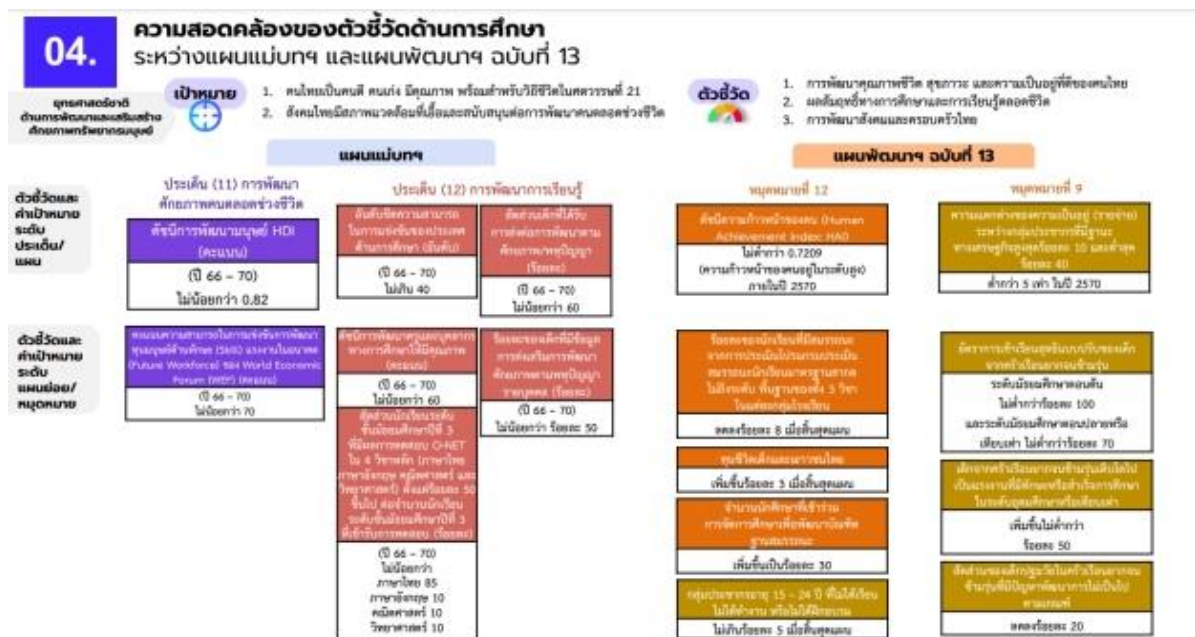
04.

ความสอดคล้องของตัวชี้วัดด้านการศึกษา
ระหว่างแผนแม่บทฯ และแผนพัฒนาฯ ฉบับที่ 13

ยุทธศาสตร์ชาติ ด้านการพัฒนาและเสริมสร้างศักยภาพทรัพยากรมนุษย์

เป้าหมาย
1. คนไทยเป็นคนดี คนเก่ง มีคุณภาพ พร้อมสำหรับวิถีชีวิตในศตวรรษที่ 21
2. สังคมไทยมีสภาพแวดล้อมที่เอื้อและสนับสนุนต่อการพัฒนาคนตลอดช่วงชีวิต

ตัวชี้วัด
1. การพัฒนาคุณภาพชีวิต สุขภาวะ และความเป็นอยู่ที่ดีของคนไทย
2. ผลสัมฤทธิ์ทางการศึกษาและการเรียนรู้ตลอดชีวิต
3. การพัฒนาสังคมและครอบครัวไทย

แผนแม่บทฯ

แผนพัฒนาฯ ฉบับที่ 13

ตัวชี้วัดและค่าเป้าหมาย ระดับประเด็น/แผน

ประเด็น (11) การพัฒนาศักยภาพคนตลอดช่วงชีวิต

ดัชนีการพัฒนามนุษย์ HDI (คะแนน)
(ปี 66 – 70)
ไม่น้อยกว่า 0.82

ประเด็น (12) การพัฒนาการเรียนรู้

อันดับขีดความสามารถในการแข่งขันของประเทศด้านการศึกษา (อันดับ)
(ปี 66 – 70)
ไม่เกิน 40

สัดส่วนเด็กที่ได้รับการส่งต่อการพัฒนาตามศักยภาพ/พหุปัญญา (ร้อยละ)
(ปี 66 – 70)
ไม่น้อยกว่า 60

หมุดหมายที่ 12

ดัชนีความก้าวหน้าของคน (Human Achievement Index: HAI)
ไม่ต่ำกว่า 0.7209
(ความก้าวหน้าของคนอยู่ในระดับสูง)
ภายในปี 2570

หมุดหมายที่ 9

ความแตกต่างของความเป็นอยู่ (รายจ่าย) ระหว่างกลุ่มประชากรที่มีฐานะทางเศรษฐกิจสูงสุดร้อยละ 10 และต่ำสุดร้อยละ 40
ต่ำกว่า 5 เท่า ในปี 2570

ตัวชี้วัดและค่าเป้าหมาย ระดับแผนย่อย/หมุดหมาย

คะแนนความสามารถในการแข่งขันการพัฒนาทุนมนุษย์ด้านทักษะ (Skill) ของงานในอนาคต (Future Workforce) ของ World Economic Forum (WEF) (คะแนน)
(ปี 66 – 70)
ไม่น้อยกว่า 70

ดัชนีการพัฒนาคุณภาพบุคลากรทางการศึกษาให้มีคุณภาพ (คะแนน)
(ปี 66 – 70)
ไม่น้อยกว่า 60

สัดส่วนนักเรียนระดับชั้นมัธยมศึกษาปีที่ 3 ที่มีผลการทดสอบ O-NET ใน 4 วิชาหลัก (ภาษาไทย ภาษาอังกฤษ คณิตศาสตร์ และวิทยาศาสตร์) ตั้งแต่ร้อยละ 50 ขึ้นไป ต่อจำนวนนักเรียนระดับชั้นมัธยมศึกษาปีที่ 3 ที่เข้ารับการทดสอบ (ร้อยละ)
(ปี 66 – 70)
ไม่น้อยกว่า
ภาษาไทย 85
ภาษาอังกฤษ 10
คณิตศาสตร์ 10
วิทยาศาสตร์ 10

ร้อยละของเด็กที่มีข้อมูลการส่งเสริมการพัฒนาศักยภาพตามพหุปัญญารายบุคคล (ร้อยละ)
(ปี 66 – 70)
ไม่น้อยกว่า ร้อยละ 50

ร้อยละของนักเรียนที่มีคะแนนจากการประเมินโปรแกรมประเมินสมรรถนะนักเรียนมาตรฐานสากลไม่ถึงระดับพื้นฐานของทั้ง 3 วิชาในแต่ละกลุ่มโรงเรียน
ลดลงร้อยละ 8 เมื่อสิ้นสุดแผน

ทุนชีวิตเด็กและเยาวชนไทย
เพิ่มขึ้นร้อยละ 3 เมื่อสิ้นสุดแผน

จำนวนนักศึกษาที่เข้ารับการจัดการศึกษาเพื่อพัฒนาฐานสมรรถนะ
เพิ่มขึ้นเป็นร้อยละ 30

กลุ่มประชากรอายุ 15 – 24 ปี ที่ไม่ได้เรียน ไม่ได้ทำงาน หรือไม่ได้ฝึกอบรม
ไม่เกินร้อยละ 5 เมื่อสิ้นสุดแผน

อัตราการเข้าเรียนสุทธิแบบปรับของเด็กจากครัวเรือนยากจนข้ามรุ่น
ระดับมัธยมศึกษาตอนต้น
ไม่ต่ำกว่าร้อยละ 100
และระดับมัธยมศึกษาตอนปลายหรือเทียบเท่า ไม่ต่ำกว่าร้อยละ 70

เด็กจากครัวเรือนยากจนข้ามรุ่นที่เข้าศึกษาต่อระดับอุดมศึกษาหรือเทียบเท่า
เพิ่มขึ้นไม่ต่ำกว่าร้อยละ 50

สัดส่วนของเด็กปฐมวัยในครัวเรือนยากจนข้ามรุ่นที่มีปัญหาพัฒนาการไม่เป็นไปตามเกณฑ์
ลดลงร้อยละ 20